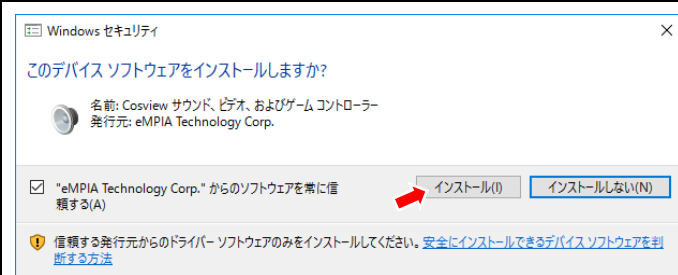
Windows セキュリティ

×

このデバイス ソフトウェアをインストールしますか?

名前: Cosview サウンド、ビデオ、およびゲーム コントローラー
発行元: eMPIA Technology Corp.

☑ "eMPIA Technology Corp." からのソフトウェアを常に信頼する(A)

インストール(I)

インストールしない(N)

信頼する発行元からのドライバー ソフトウェアのみをインストールしてください。安全にインストールできるデバイス ソフトウェアを判断する方法